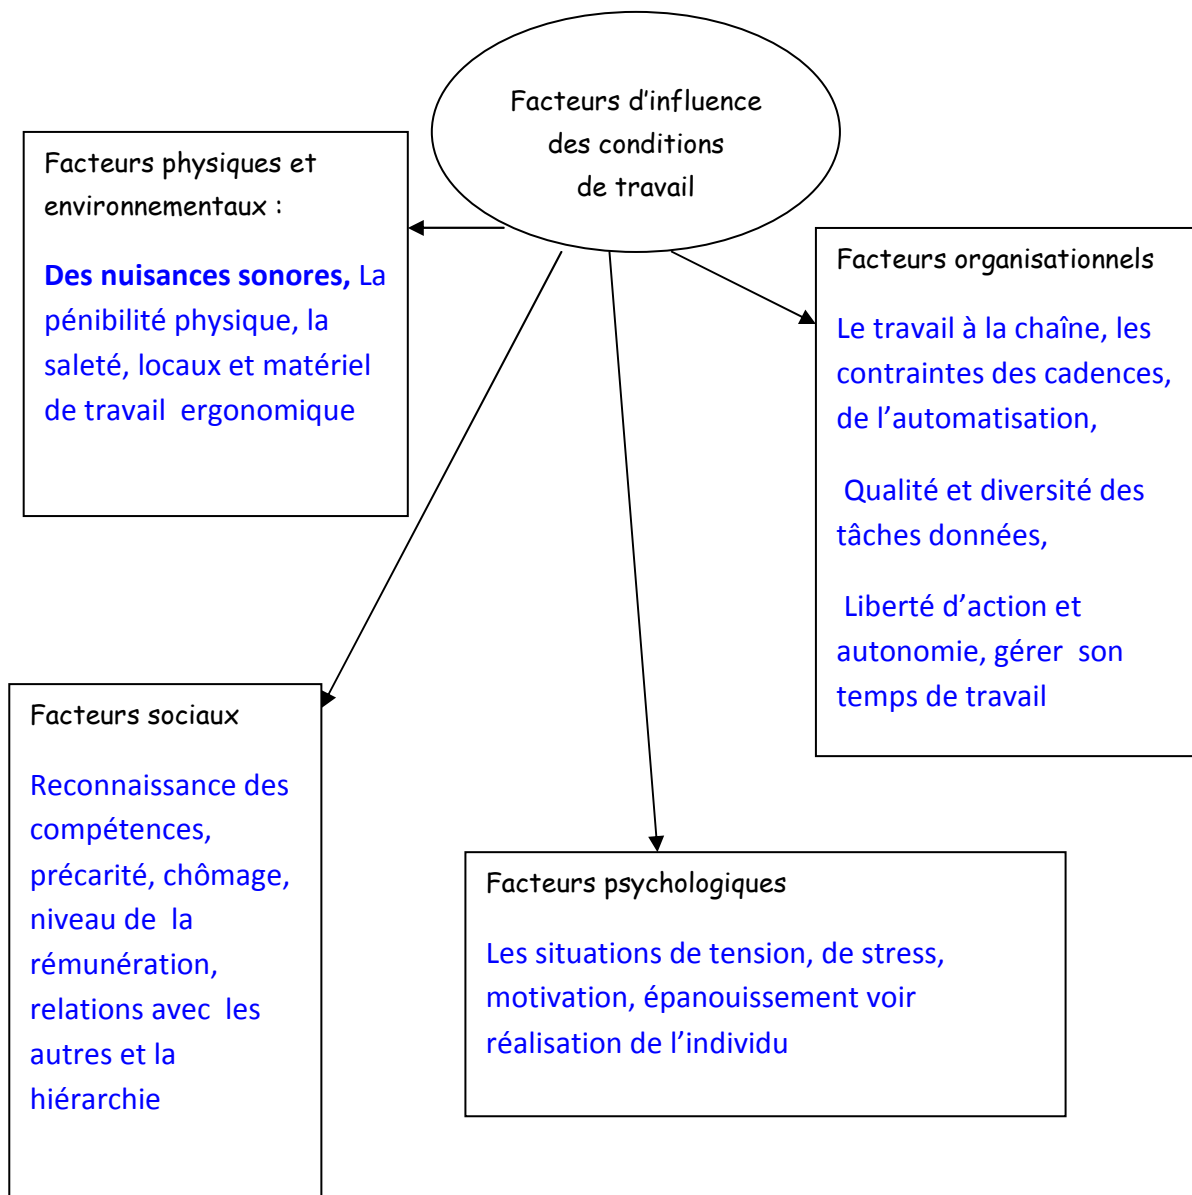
Facteurs d'influence des conditions de travail

Facteurs physiques et environnementaux :

Des nuisances sonores, La pénibilité physique, la saleté, locaux et matériel de travail ergonomique

Facteurs organisationnels

Le travail à la chaîne, les contraintes des cadences, de l'automatisation,

Qualité et diversité des tâches données,

Liberté d'action et autonomie, gérer son temps de travail

Facteurs sociaux

Reconnaissance des compétences, précarité, chômage, niveau de la rémunération, relations avec les autres et la hiérarchie

Facteurs psychologiques

Les situations de tension, de stress, motivation, épanouissement voir réalisation de l'individu